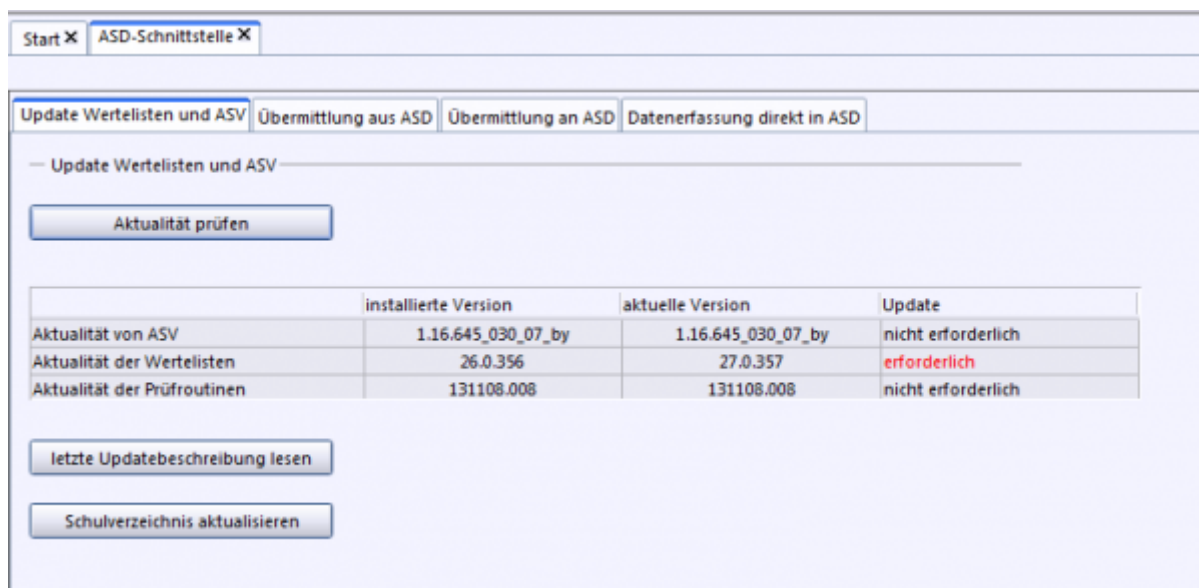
Start ✕ ASD-Schnittstelle ✕

Update Wertelisten und ASV | Übermittlung aus ASD | Übermittlung an ASD | Datenerfassung direkt in ASD

Update Wertelisten und ASV

Aktualität prüfen

| | installierte Version | aktuelle Version | Update |
|---|---|---|---|
| Aktualität von ASV | 1.16.645_030_07_by | 1.16.645_030_07_by | nicht erforderlich |
| Aktualität der Wertelisten | 26.0.356 | 27.0.357 | erforderlich |
| Aktualität der Prüfroutinen | 131108.008 | 131108.008 | nicht erforderlich |

letzte Updatebeschreibung lesen

Schulverzeichnis aktualisieren